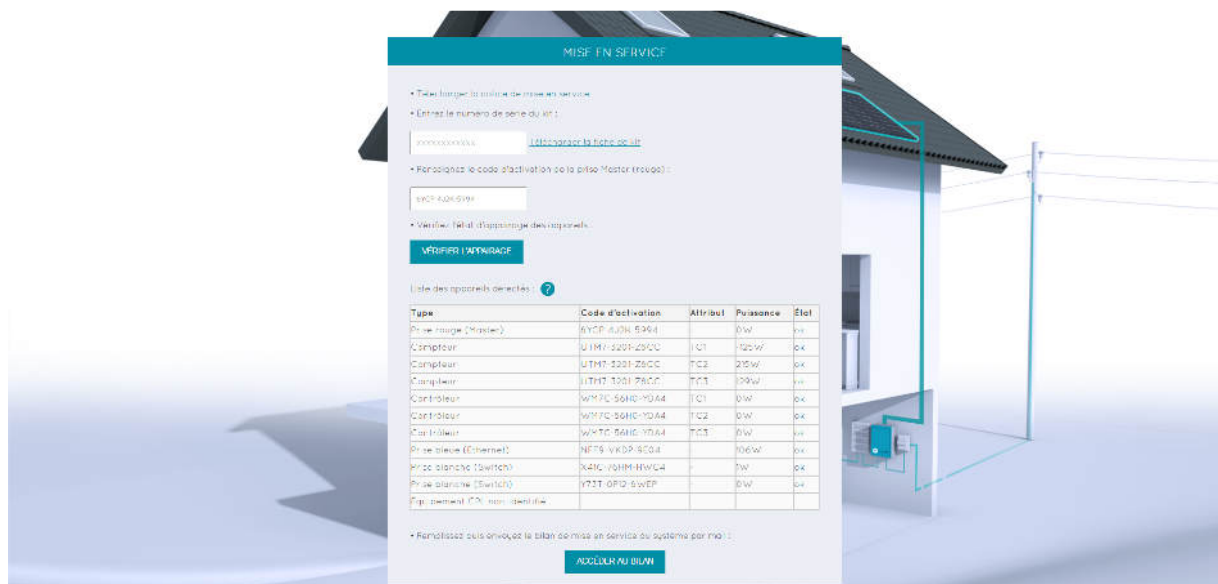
MISE EN SERVICE

• Télécharger la notice de mise en service

• Entrez le numéro de série du kit :

XXXXXXXXXXXX Télécharger la fiche du kit

• Renseignez le code d'activation de la prise Master (rouge) :

6YCP-AJ3K-5994

• Vérifiez l'état d'appairage des appareils :

VÉRIFIER L'APPAIRAGE

Liste des appareils détectés : ?

| Type | Code d'activation | Attribut | Puissance | État |
|---|---|---|---|---|
| Prise rouge (Master) | 6YCP-AJ3K-5994 | | 0W | ok |
| Compteur | UTM7-3201-Z6CC | TC1 | -195W | ok |
| Compteur | UTM7-3201-Z6CC | TC2 | 215W | ok |
| Compteur | UTM7-3201-Z6CC | TC3 | 129W | ok |
| Contrôleur | WM7C-S6N0-YDA4 | TC1 | 0W | ok |
| Contrôleur | WM7C-S6N0-YDA4 | TC2 | 0W | ok |
| Contrôleur | WM7C-S6N0-YDA4 | TC3 | 0W | ok |
| Prise bleue (Ethernet) | NF76-VKDP-9C04 | | 106W | ok |
| Prise blanche (Switch) | X4IC-Y6HM-HWC4 | | 1W | ok |
| Prise blanche (Switch) | Y73T-0P12-6WEP | | 0W | ok |
| Equipement CPL non identifié | | | | |

• Remplissez puis envoyez le bilan de mise en service du système par mail :

ACCÉDER AU BILAN